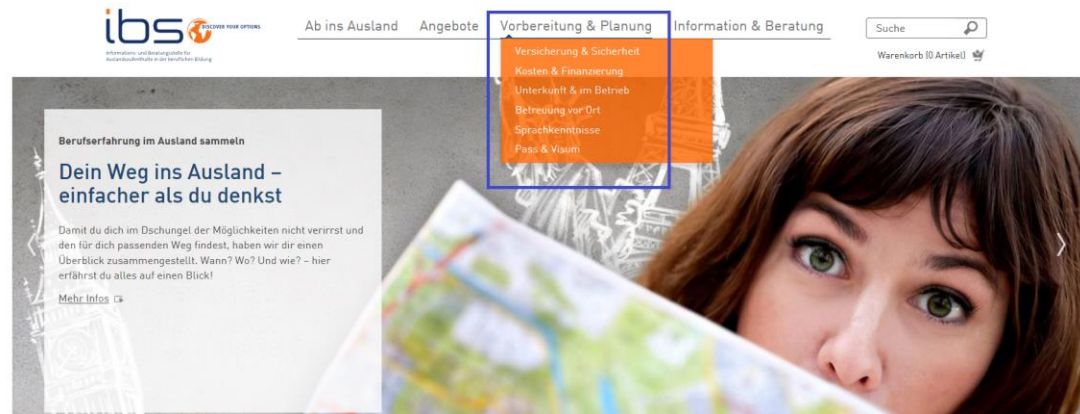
ibs DISCOVER YOUR OPTIONS

Informations- und Beratungsstelle für Auslandsaufenthalte in der beruflichen Bildung

Ab ins Ausland Angebote Vorbereitung & Planung Information & Beratung

Suche

Warenkorb (0 Artikel)

Versicherung & Sicherheit
Kosten & Finanzierung
Unterkunft & im Betrieb
Betreuung vor Ort
Sprachkenntnisse
Pass & Visum

Berufserfahrung im Ausland sammeln

Dein Weg ins Ausland – einfacher als du denkst

Damit du dich im Dschungel der Möglichkeiten nicht verirrst und den für dich passenden Weg findest, haben wir dir einen Überblick zusammengestellt. Wann? Wo? Und wie? – hier erfährst du alles auf einen Blick!

Mehr Infos